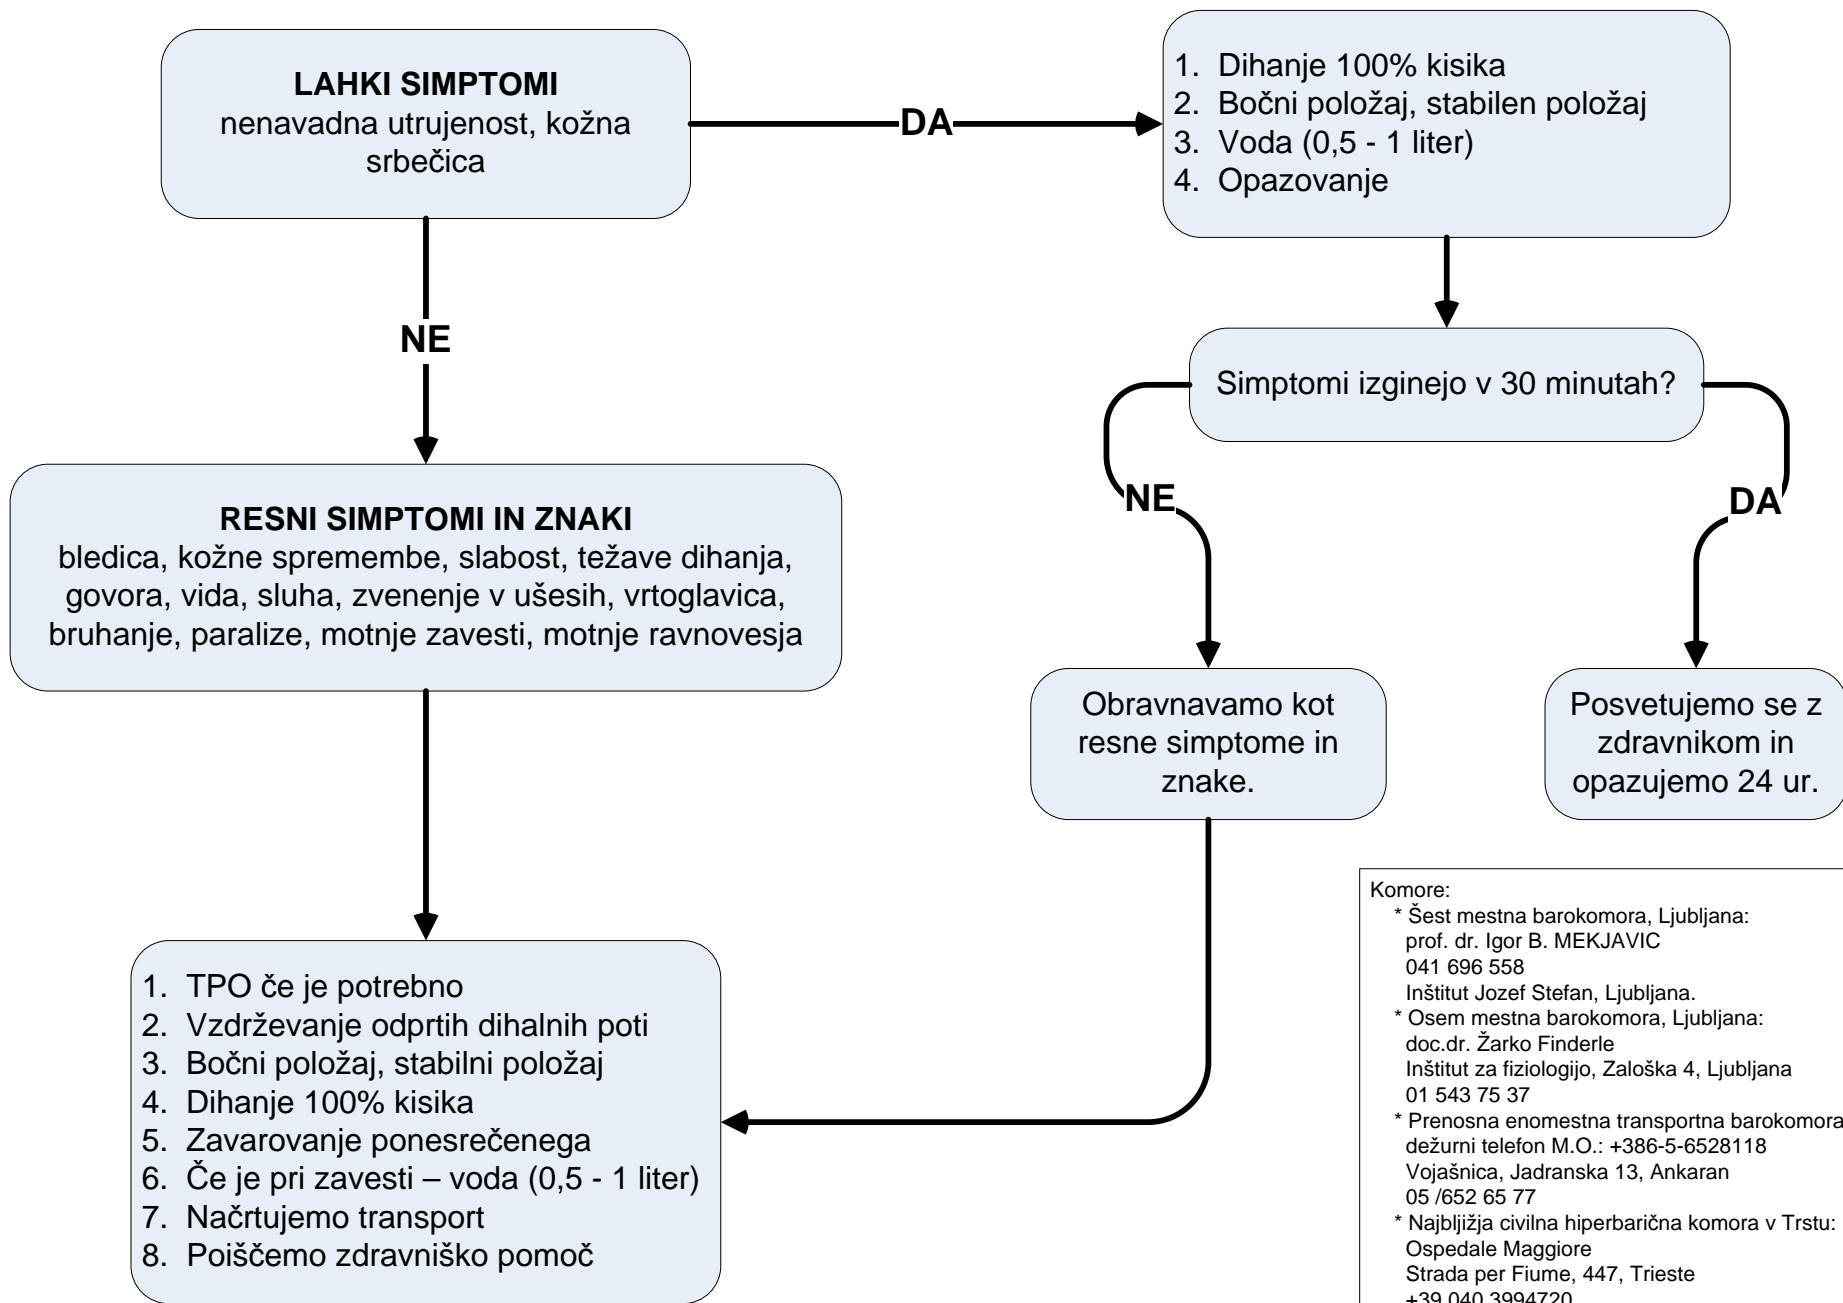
**LAHKI SIMPTOMI**
nenavadna utrujenost, kožna srbečica

DA

1. Dihanje 100% kisika
2. Bočni položaj, stabilen položaj
3. Voda (0,5 - 1 liter)
4. Opazovanje

NE

Simptomi izginejo v 30 minutah?

NE

DA

**RESNI SIMPTOMI IN ZNAKI**
bledica, kožne spremembe, slabost, težave dihanja, govora, vida, sluha, zvenenje v ušesih, vrtoglavica, bruhanje, paralize, motnje zavesti, motnje ravnovesja

Obravnavamo kot resne simptome in znake.

Posvetujemo se z zdravnikom in opazujemo 24 ur.

1. TPO če je potrebno
2. Vzdrževanje odprtih dihalnih poti
3. Bočni položaj, stabilni položaj
4. Dihanje 100% kisika
5. Zavarovanje ponesrečenega
6. Če je pri zavesti – voda (0,5 - 1 liter)
7. Načrtujemo transport
8. Poiščemo zdravniško pomoč

Komore:
* Šest mestna barokomora, Ljubljana:
prof. dr. Igor B. MEKJAVIC
041 696 558
Inštitut Jozef Stefan, Ljubljana.
* Osem mestna barokomora, Ljubljana:
doc.dr. Žarko Finderle
Inštitut za fiziologijo, Zaloška 4, Ljubljana
01 543 75 37
* Prenosna enomestna transportna barokomora
dežurni telefon M.O.: +386-5-6528118
Vojašnica, Jadranska 13, Ankaran
05 /652 65 77
* Najbljižja civilna hiperbarična komora v Trstu:
Ospedale Maggiore
Strada per Fiume, 447, Trieste
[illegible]